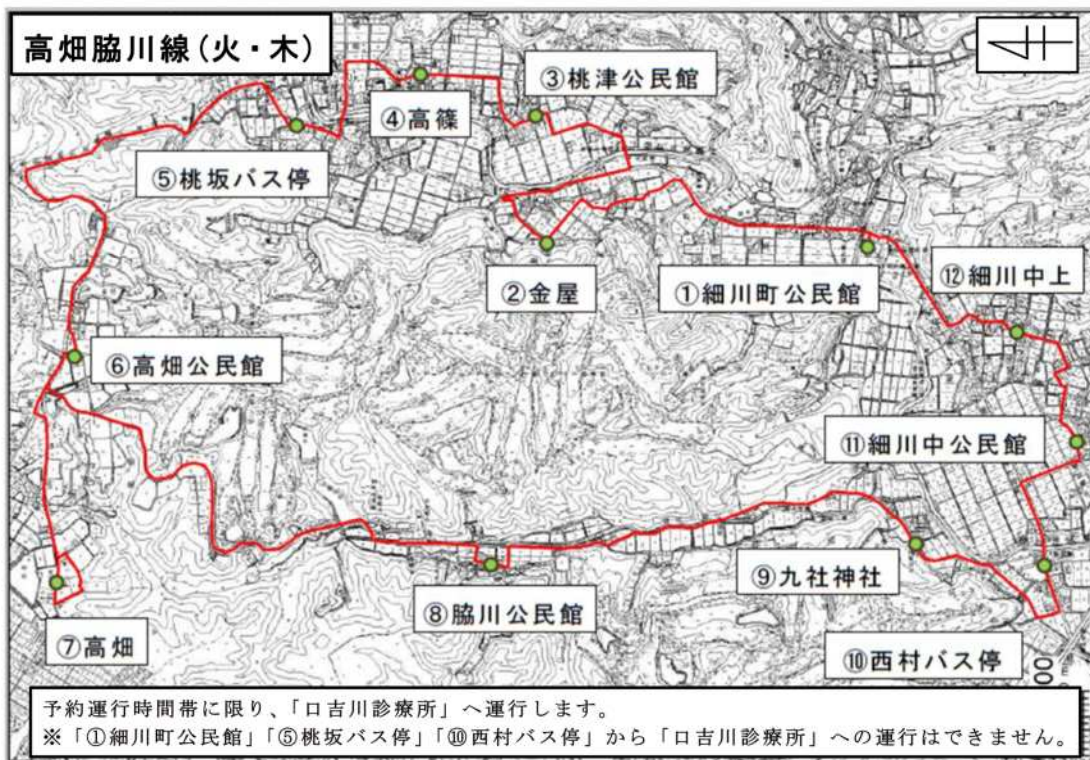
高畑脇川線（火・木）

③桃津公民館

④高篠

⑤桃坂バス停

②金屋

①細川町公民館

⑫細川中上

⑥高畑公民館

⑪細川中公民館

⑨九社神社

⑦高畑

⑧脇川公民館

⑩西村バス停

予約運行時間帯に限り、「口吉川診療所」へ運行します。
※「①細川町公民館」「⑤桃坂バス停」「⑩西村バス停」から「口吉川診療所」への運行はできません。